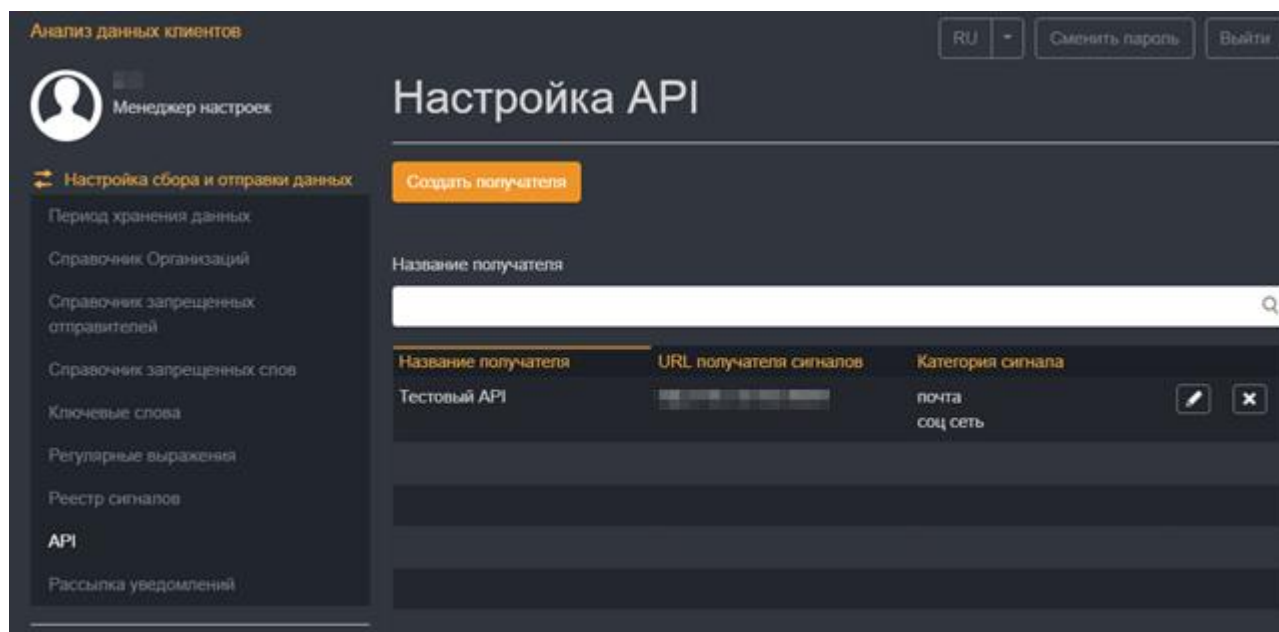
Анализ данных клиентов

RU | Сменить пароль | Выйти

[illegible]
Менеджер настроек

Настройка сбора и отправки данных
Период хранения данных
Справочник Организаций
Справочник запрещенных отправителей
Справочник запрещенных слов
Ключевые слова
Регулярные выражения
Реестр сигналов
API
Рассылка уведомлений

Настройка API

Создать получателя

Название получателя

| Название получателя | URL получателя сигналов | Категория сигнала |
|---|---|---|
| Тестовый API | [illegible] | почта соц сеть |